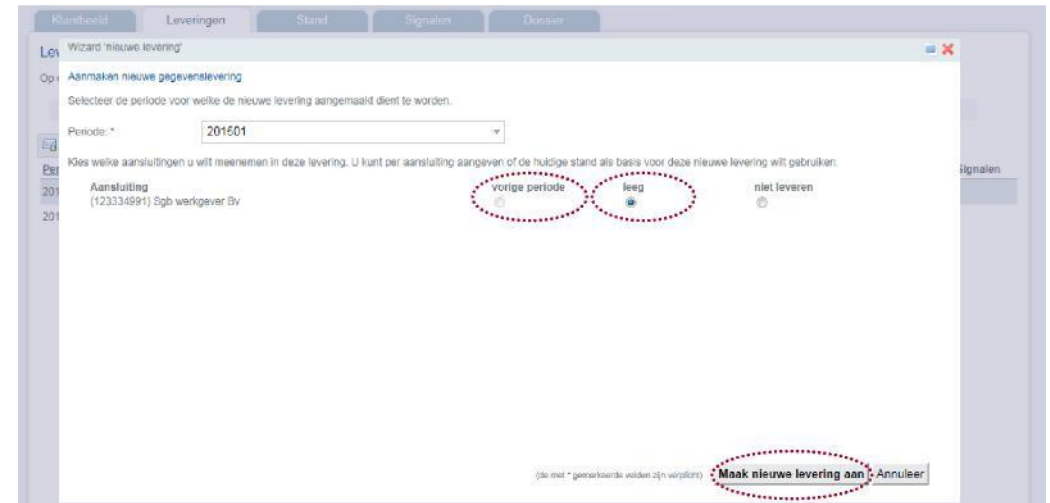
Klantbeeld Leveringen Stand Signalen Dossier

Lev

Op

Per

201

201

201

Signalen

Wizard 'nieuwe levering'

Aanmaken nieuwe gegevenslevering

Selecteer de periode voor welke de nieuwe levering aangemaakt dient te worden.

Periode: * 201501

Kies welke aansluitingen u wilt meenemen in deze levering. U kunt per aansluiting aangeven of de huidige stand als basis voor deze nieuwe levering wilt gebruiken.

| Aansluiting | vorige periode | leeg | niet leveren |
|---|---|---|---|
| (123334991) Sgb werkgever Bv | | | |

(de met * gemarkeerde velden zijn verplicht) Maak nieuwe levering aan Annuleer